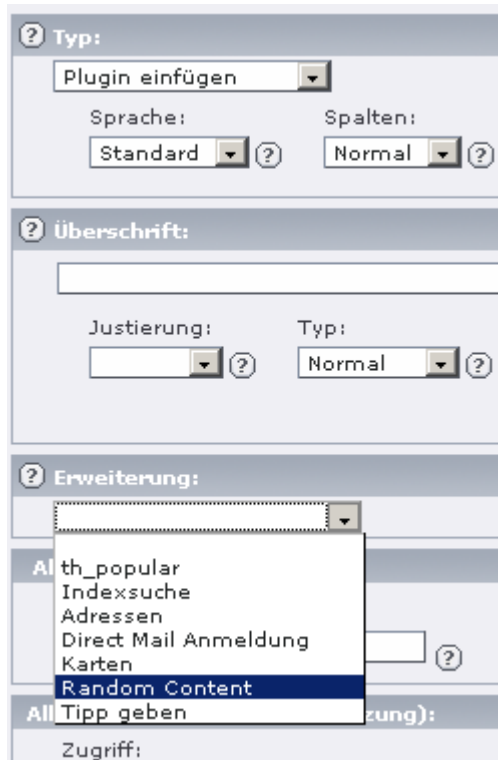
? Typ:

Plugin einfügen

Sprache:

Standard ?

Spalten:

Normal ?

? Überschrift:

Justierung:

?

Typ:

Normal ?

? Erweiterung:

Al

th_popular
Indexsuche
Adressen
Direct Mail Anmeldung
Karten
Random Content
Tipp geben

?

All

zung):

Zugriff: